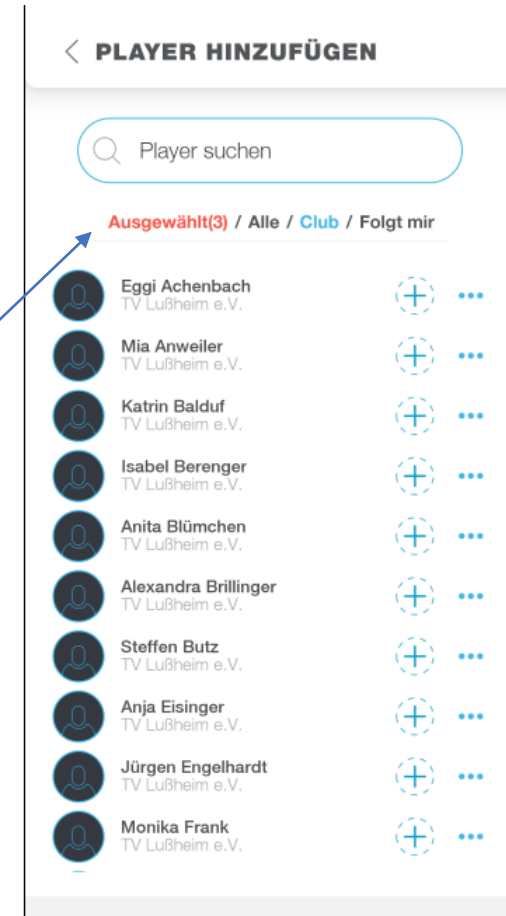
< PLAYER HINZUFÜGEN

Player suchen

Ausgewählt(3) / Alle / Club / Folgt mir

Eggi Achenbach
TV Lußheim e.V.

Mia Anweiler
TV Lußheim e.V.

Katrin Balduf
TV Lußheim e.V.

Isabel Berenger
TV Lußheim e.V.

Anita Blümchen
TV Lußheim e.V.

Alexandra Brillinger
TV Lußheim e.V.

Steffen Butz
TV Lußheim e.V.

Anja Eisinger
TV Lußheim e.V.

Jürgen Engelhardt
TV Lußheim e.V.

Monika Frank
TV Lußheim e.V.